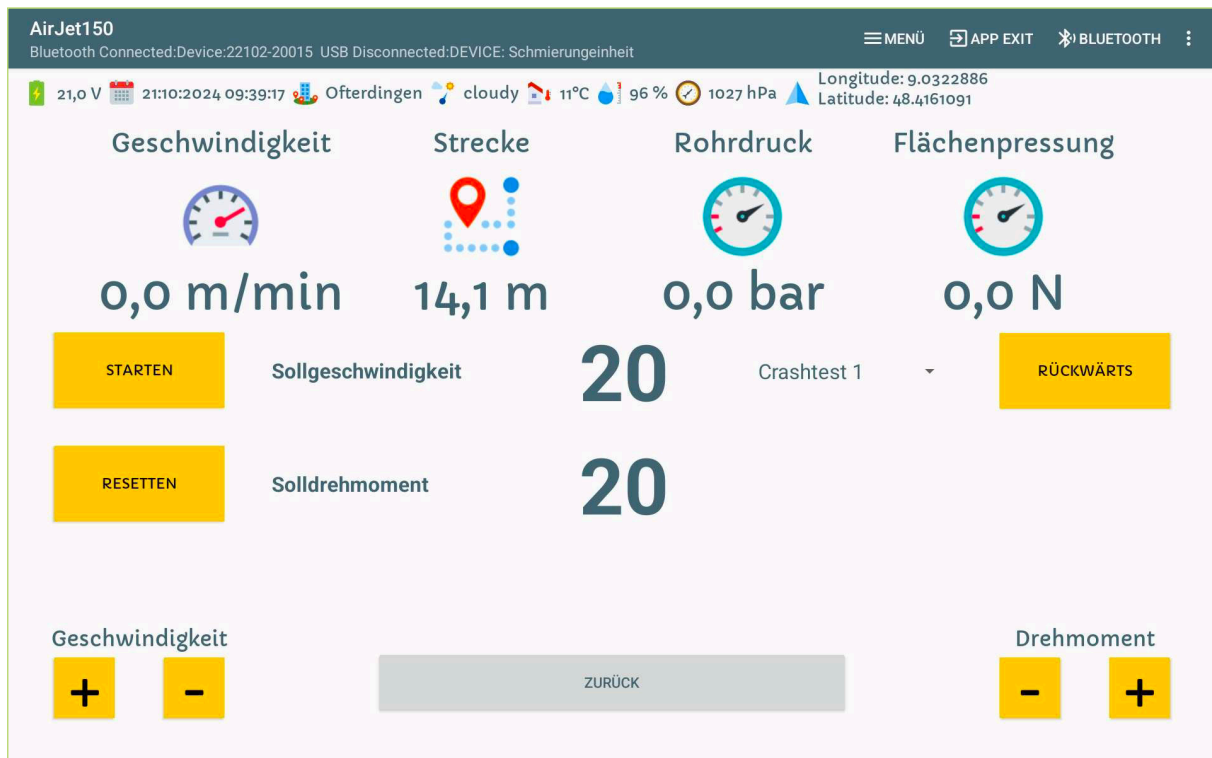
AirJet150
Bluetooth Connected:Device:22102-20015 USB Disconnected:DEVICE: Schmierungeinheit

MENÜ APP EXIT BLUETOOTH

21,0 V 21:10:2024 09:39:17 Ofterdingen cloudy 11°C 96 % 1027 hPa Longitude: 9.0322886 Latitude: 48.4161091

Geschwindigkeit
0,0 m/min

Strecke
14,1 m

Rohrdruck
0,0 bar

Flächenpressung
0,0 N

STARTEN

Sollgeschwindigkeit 20

Crashtest 1

RÜCKWÄRTS

RESETTEN

Solldrehmoment 20

Geschwindigkeit
+ -

ZURÜCK

Drehmoment
- +